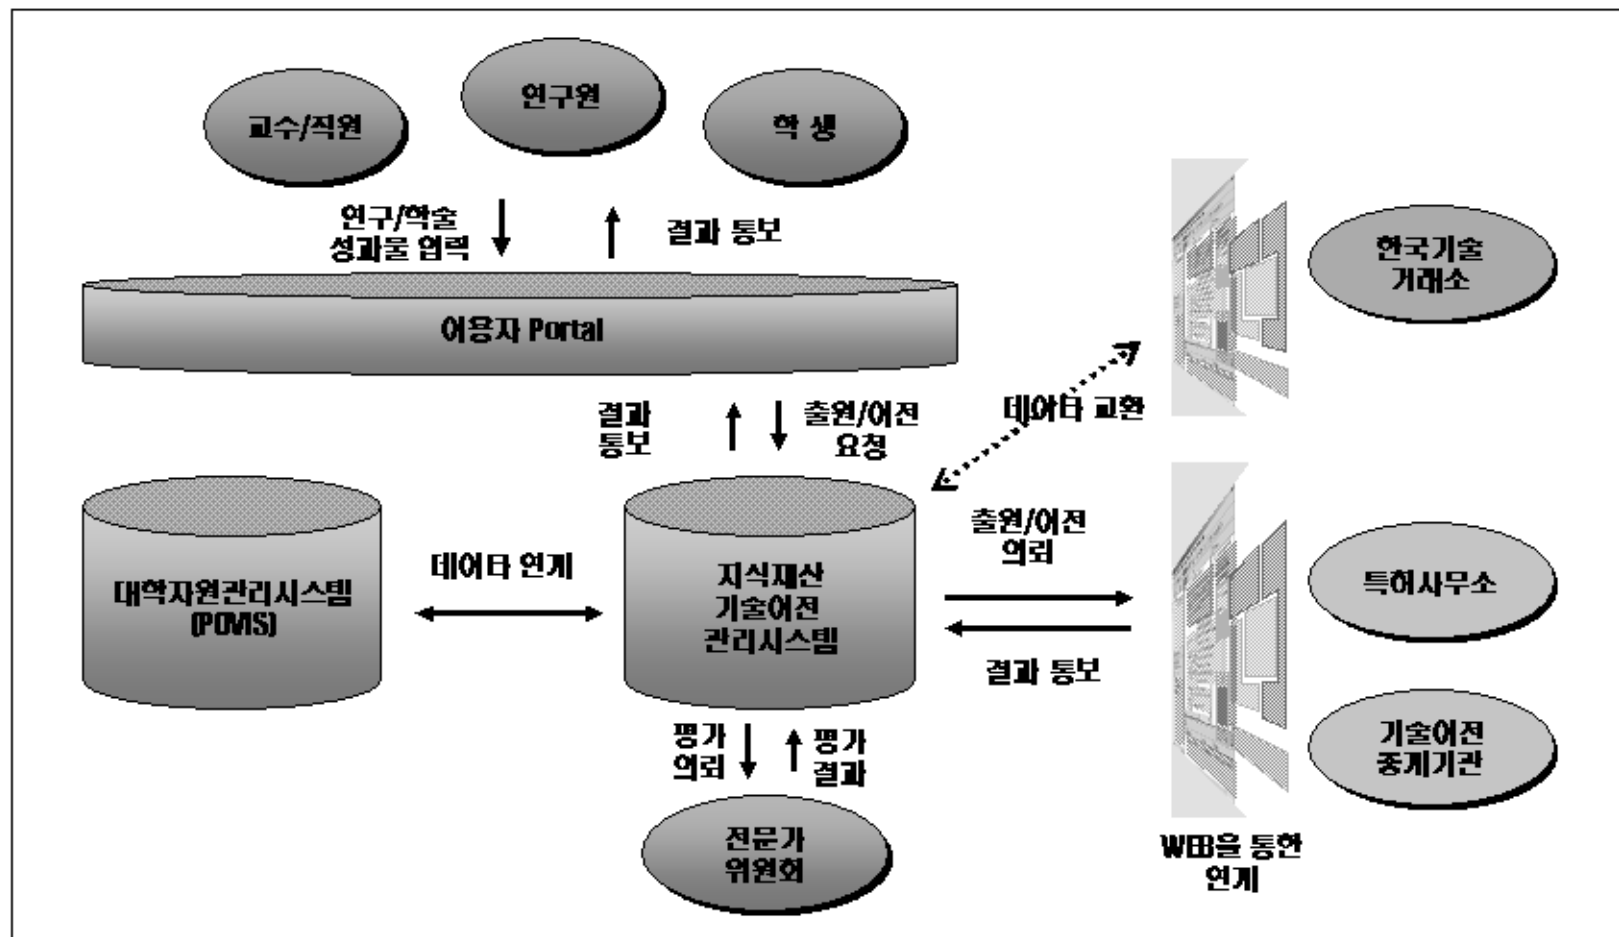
교수/직원

연구원

학 생

연구/학술 성과물 입력

결과 통보

이용자 Portal

결과 통보

출원/이전 요청

데이타 교환

한국기술 거래소

대학자원관리시스템 (POMS)

데이타 연계

지식재산 기술이전 관리시스템

출원/이전 의뢰

결과 통보

특허사무소

기술이전 중개기관

평가 의뢰

평가 결과

전문가 위원회

WEB을 통한 연계